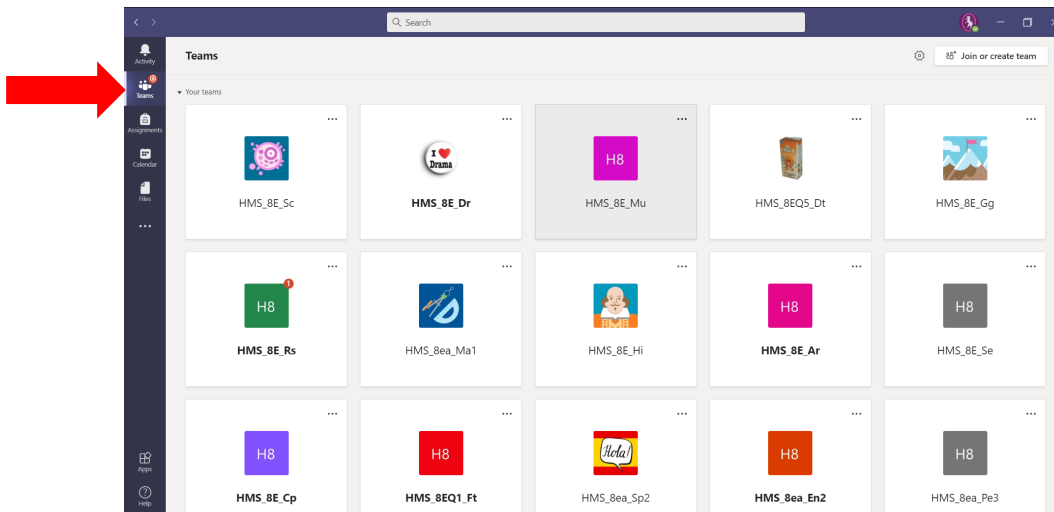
Search

Activity
Teams
Assignments
Calendar
Files
...
Apps
Help

Teams
Join or create team

Your teams

...
HMS_8E_Sc

...
I ♥ Drama
HMS_8E_Dr

...
H8
HMS_8E_Mu

...
HMS_8EQ5_Dt

...
HMS_8E_Gg

...
H8
HMS_8E_Rs

...
HMS_8ea_Ma1

...
HMS_8E_Hi

...
H8
HMS_8E_Ar

...
H8
HMS_8E_Se

...
H8
HMS_8E_Cp

...
H8
HMS_8EQ1_Ft

...
¡Hola!
HMS_8ea_Sp2

...
H8
HMS_8ea_En2

...
H8
HMS_8ea_Pe3